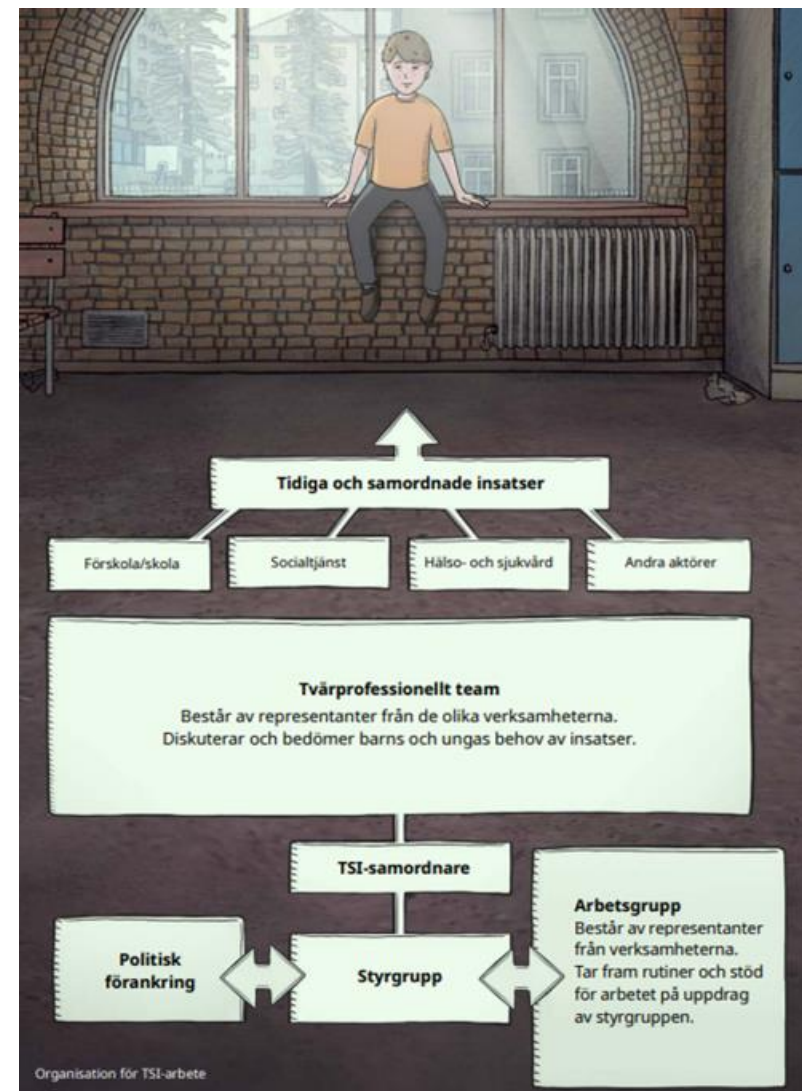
Tidiga och samordnade insatser

Förskola/skola

Socialtjänst

Hälso- och sjukvård

Andra aktörer

Tvärprofessionellt team
Består av representanter från de olika verksamheterna. Diskuterar och bedömer barns och ungas behov av insatser.

TSI-samordnare

Politisk förankring

Styrgrupp

Arbetsgrupp
Består av representanter från verksamheterna. Tar fram rutiner och stöd för arbetet på uppdrag av styrgruppen.

Organisation för TSI-arbete